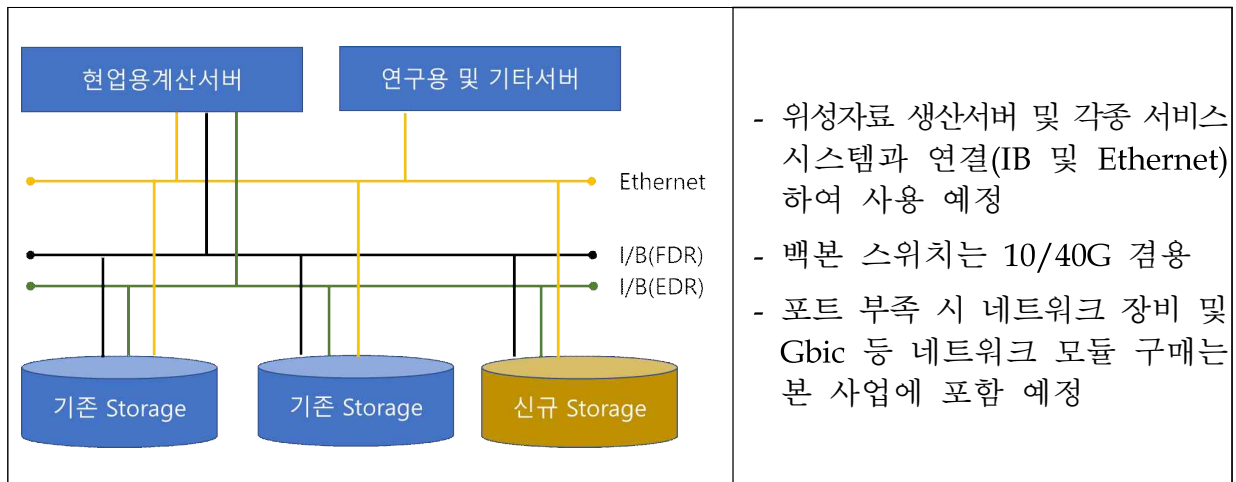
현업용계산서버

연구용 및 기타서버

Ethernet

I/B(FDR)

I/B(EDR)

기존 Storage

기존 Storage

신규 Storage

- 위성자료 생산서버 및 각종 서비스 시스템과 연결(IB 및 Ethernet) 하여 사용 예정

- 백본 스위치는 10/40G 겸용

- 포트 부족 시 네트워크 장비 및 Gbic 등 네트워크 모듈 구매는 본 사업에 포함 예정